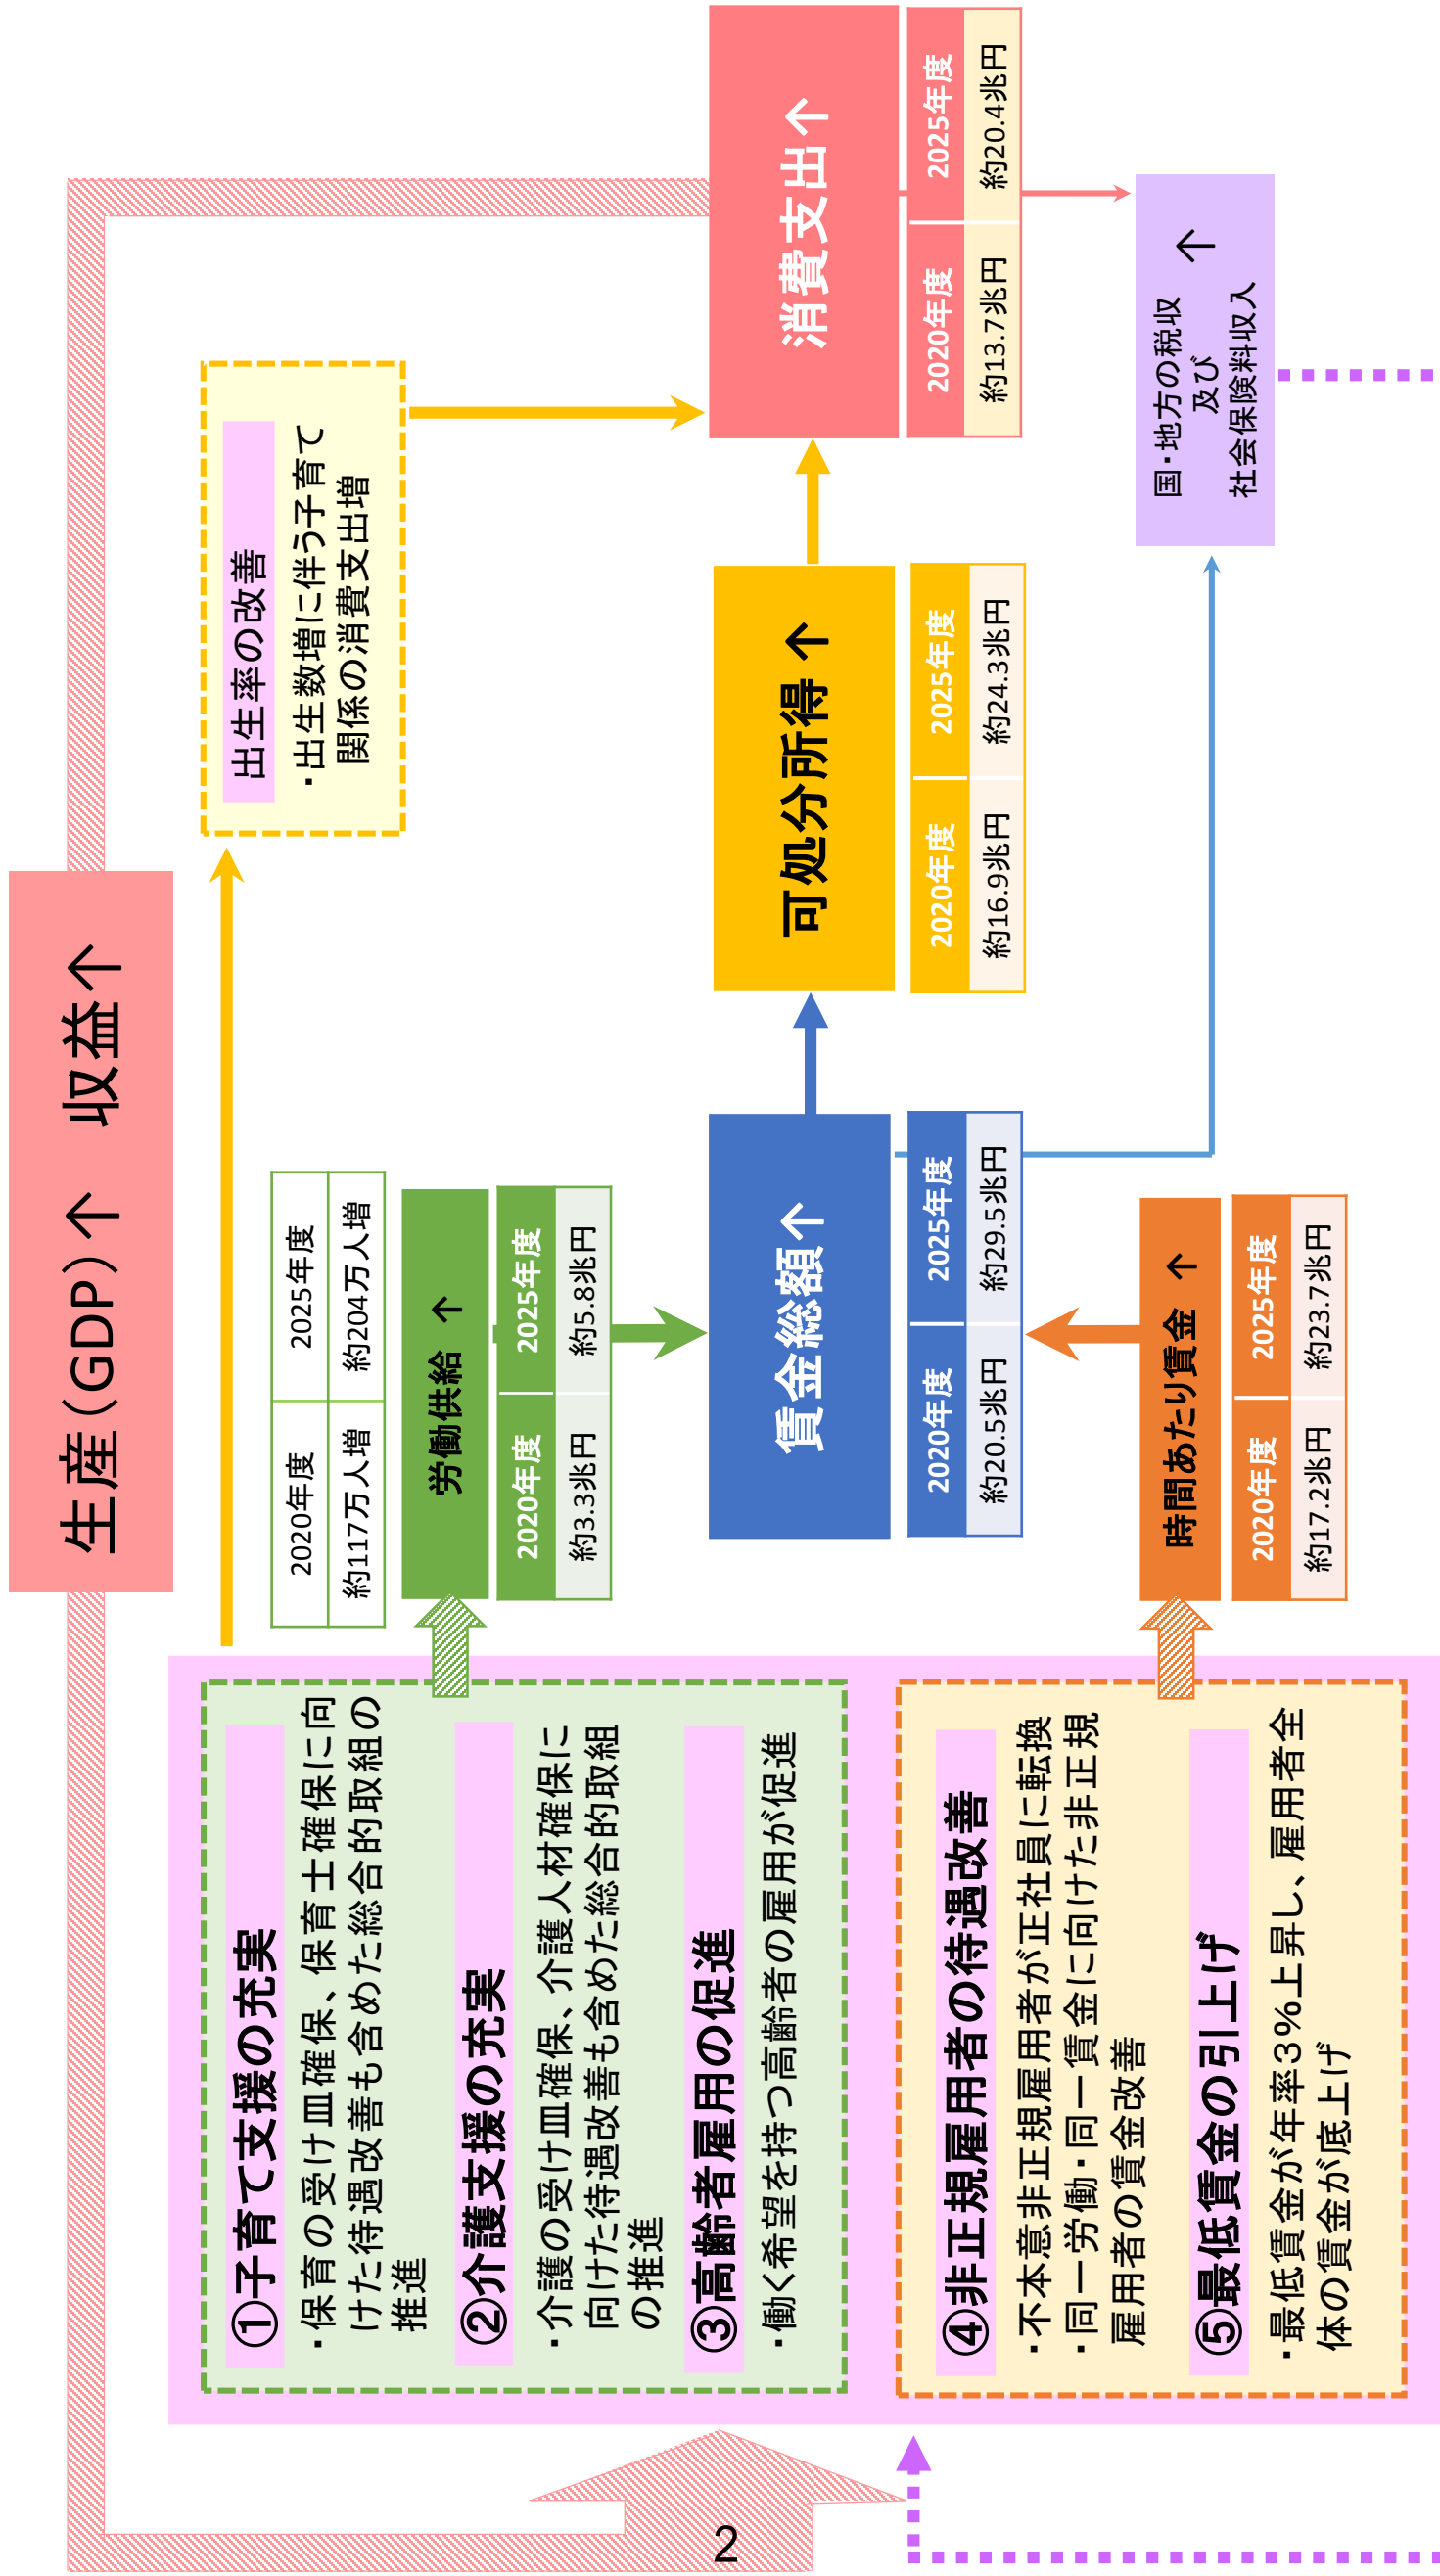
生産（GDP）↑　収益↑

出生率の改善
・出生数増に伴う子育て関係の消費支出増

消費支出↑
| 2020年度 | 2025年度 |
|---|---|
| 約13.7兆円 | 約20.4兆円 |

国・地方の税収及び社会保険料収入↑

可処分所得↑
| 2020年度 | 2025年度 |
|---|---|
| 約16.9兆円 | 約24.3兆円 |

| 2020年度 | 2025年度 |
|---|---|
| 約117万人増 | 約204万人増 |

労働供給↑
| 2020年度 | 2025年度 |
|---|---|
| 約3.3兆円 | 約5.8兆円 |

賃金総額↑
| 2020年度 | 2025年度 |
|---|---|
| 約20.5兆円 | 約29.5兆円 |

時間あたり賃金↑
| 2020年度 | 2025年度 |
|---|---|
| 約17.2兆円 | 約23.7兆円 |

①子育て支援の充実
・保育の受け皿確保、保育士確保に向けた待遇改善も含めた総合的取組の推進

②介護支援の充実
・介護の受け皿確保、介護人材確保に向けた待遇改善も含めた総合的取組の推進

③高齢者雇用の促進
・働く希望を持つ高齢者の雇用が促進

④非正規雇用者の待遇改善
・不本意非正規雇用者が正社員に転換
・同一労働・同一賃金に向けた非正規雇用者の賃金改善

⑤最低賃金の引上げ
・最低賃金が年率3％上昇し、雇用者全体の賃金が底上げ

2